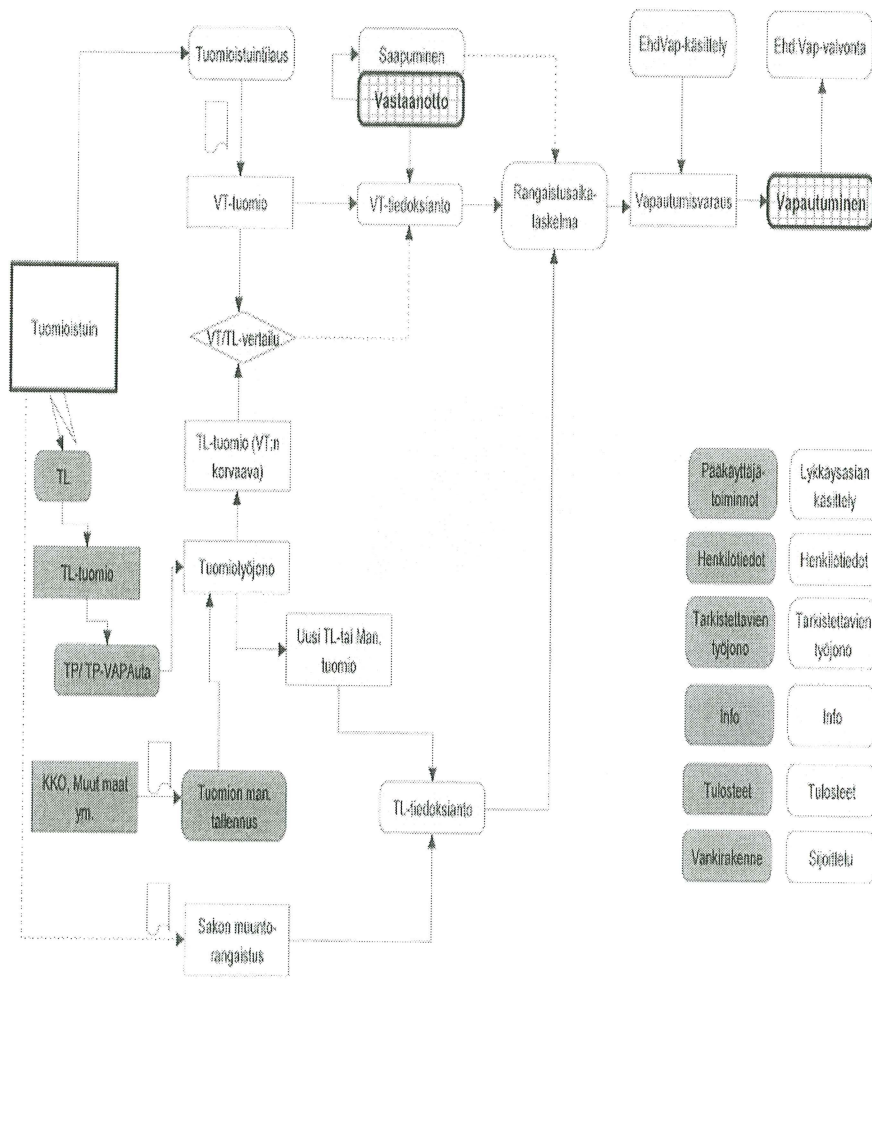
Tuomioistuintilaus

Saapuminen

Vastaanotto

EhdVap-käsittely

EhdVap-valvonta

VT-tuomio

VT-tiedoksianto

Rangaistusaikalaskelma

Vapautumisvaraus

Vapautuminen

Tuomioistuin

VT/TL-vertailu

TL

TL-tuomio (VT:n korvaava)

TL-tuomio

Tuomiotyöjono

TP/ TP-VAPAuta

Uusi TL-tai Man. tuomio

KKO, Muut maat ym.

Tuomion man. tallennus

TL-tiedoksianto

Sakon muuntorangaistus

Pääkäyttäjätoiminnot

Lykkäysasian käsittely

Henkilötiedot

Henkilötiedot

Tarkistettavien työjono

Tarkistettavien työjono

Info

Info

Tulosteet

Tulosteet

Vankirakenne

Sijoittelu